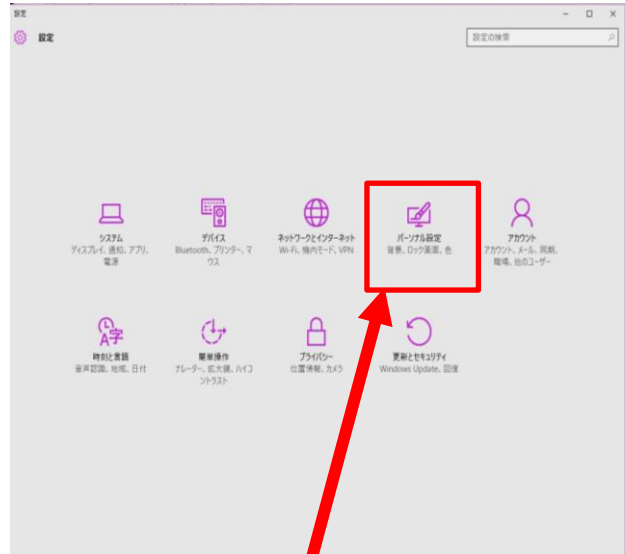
設定

設定

設定の検索

システム
ディスプレイ、通知、アプリ、電源

デバイス
Bluetooth、プリンター、マウス

ネットワークとインターネット
Wi-Fi、機内モード、VPN

パーソナル設定
背景、ロック画面、色

アカウント
アカウント、メール、同期、職場、他のユーザー

時刻と言語
音声認識、地域、日付

簡単操作
ナレーター、拡大鏡、ハイコントラスト

プライバシー
位置情報、カメラ

更新とセキュリティ
Windows Update、回復